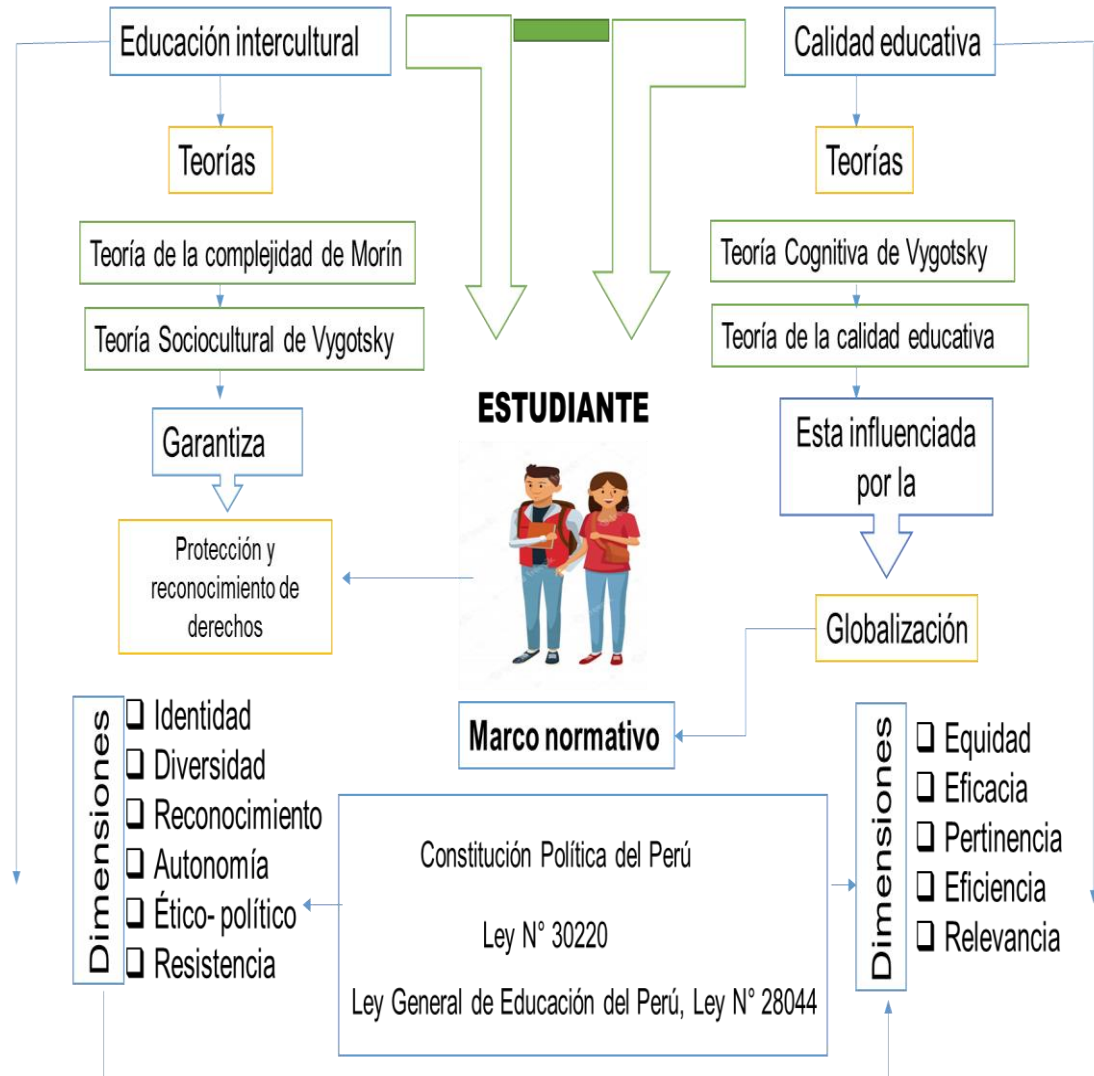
Educación intercultural

Teorías

Teoría de la complejidad de Morín

Teoría Sociocultural de Vygotsky

Garantiza

Protección y reconocimiento de derechos

Calidad educativa

Teorías

Teoría Cognitiva de Vygotsky

Teoría de la calidad educativa

Esta influenciada por la

Globalización

ESTUDIANTE

Marco normativo

Dimensiones

❑ Identidad
❑ Diversidad
❑ Reconocimiento
❑ Autonomía
❑ Ético- político
❑ Resistencia

Constitución Política del Perú

Ley N° 30220

Ley General de Educación del Perú, Ley N° 28044

Dimensiones

❑ Equidad
❑ Eficacia
❑ Pertinencia
❑ Eficiencia
❑ Relevancia